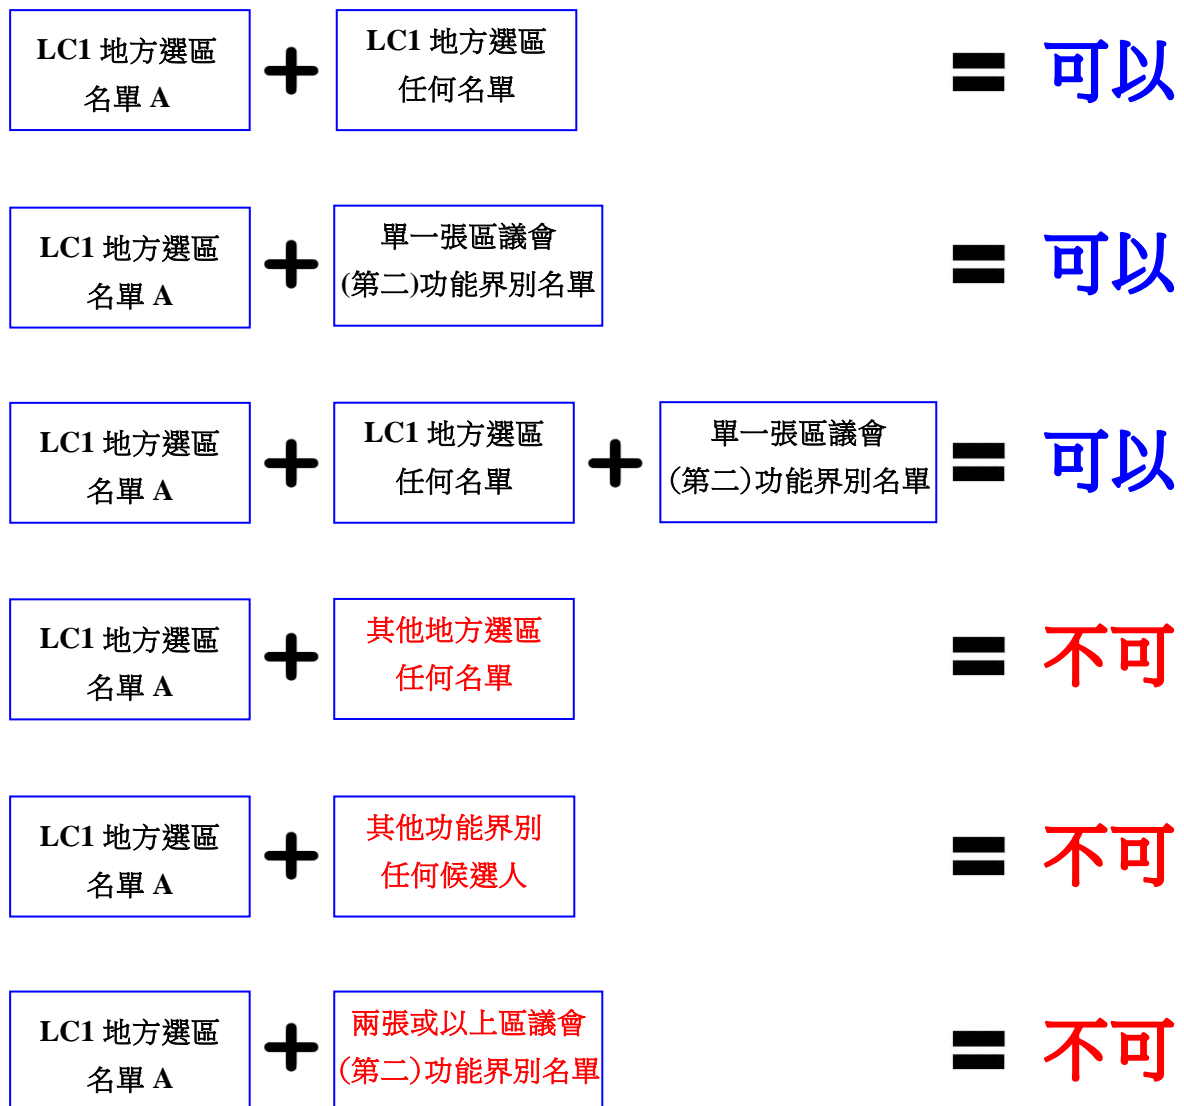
LC1 地方選區 名單 A + LC1 地方選區 任何名單 = 可以

LC1 地方選區 名單 A + 單一張區議會 (第二)功能界別名單 = 可以

LC1 地方選區 名單 A + LC1 地方選區 任何名單 + 單一張區議會 (第二)功能界別名單 = 可以

LC1 地方選區 名單 A + 其他地方選區 任何名單 = 不可

LC1 地方選區 名單 A + 其他功能界別 任何候選人 = 不可

LC1 地方選區 名單 A + 兩張或以上區議會 (第二)功能界別名單 = 不可